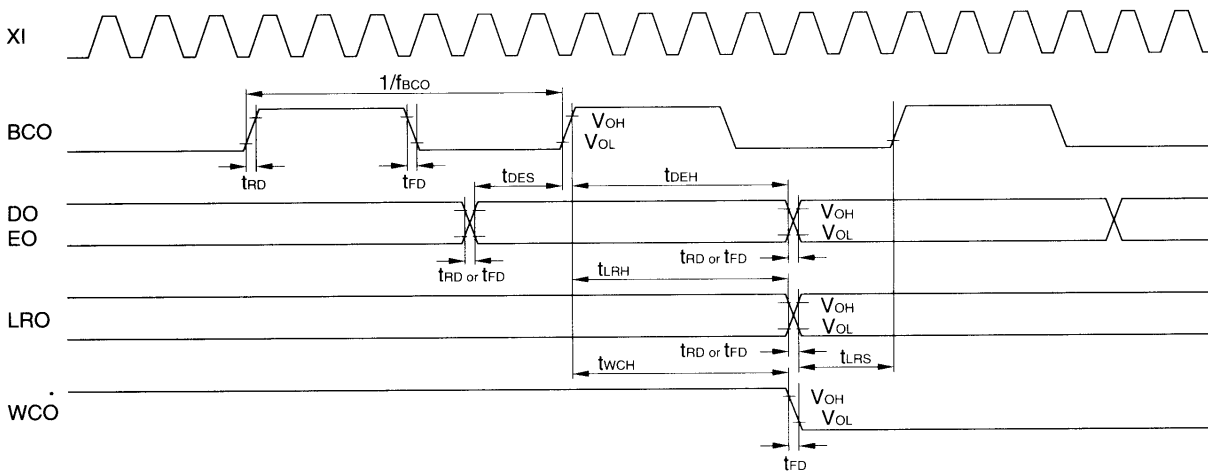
XI

$1/f_{BCO}$

BCO

$V_{OH}$
$V_{OL}$

$t_{RD}$ $t_{FD}$

$t_{DES}$ $t_{DEH}$

DO
EO

$V_{OH}$
$V_{OL}$

$t_{RD}$ or $t_{FD}$

$t_{RD}$ or $t_{FD}$

$t_{LRH}$

LRO

$V_{OH}$
$V_{OL}$

$t_{RD}$ or $t_{FD}$

$t_{WCH}$

$t_{LRS}$

WCO

$V_{OH}$
$V_{OL}$

$t_{FD}$